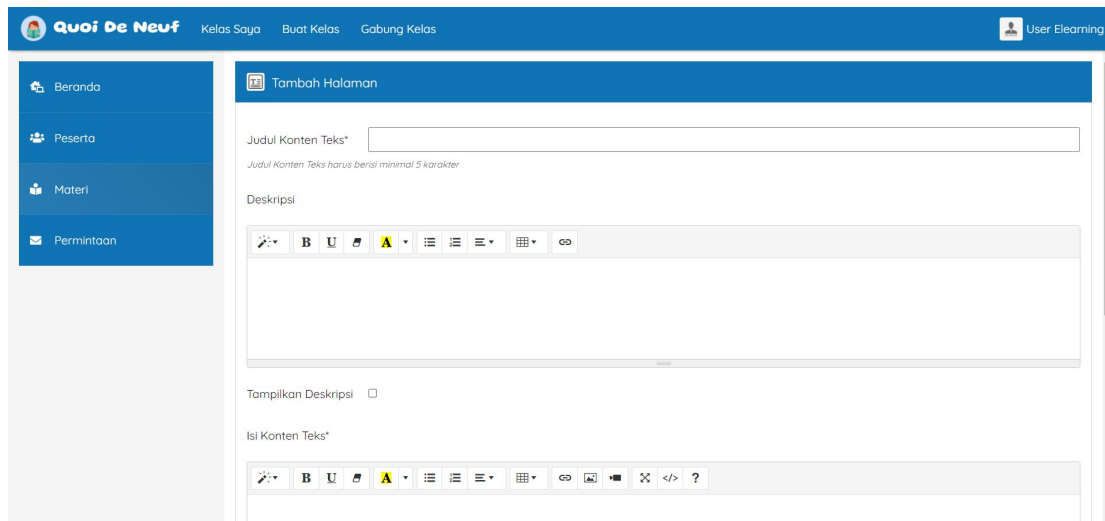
Quoi De Neuf   Kelas Saya   Buat Kelas   Gabung Kelas   User Elearning

Beranda
Peserta
Materi
Permintaan

Tambah Halaman

Judul Konten Teks*

Judul Konten Teks harus berisi minimal 5 karakter

Deskripsi

B U A

Tampilkan Deskripsi

Isi Konten Teks*

B U A ?